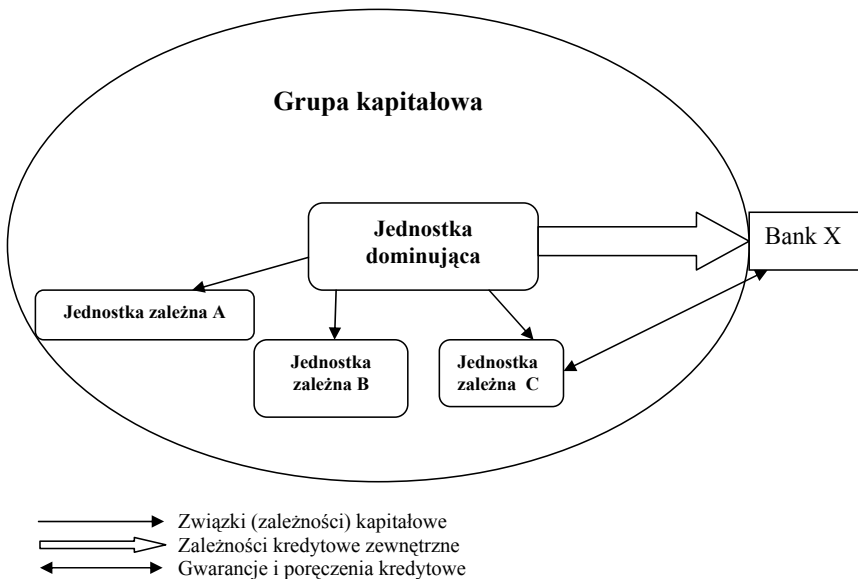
Grupa kapitałowa

Jednostka dominująca

Bank X

Jednostka zależna A

Jednostka zależna B

Jednostka zależna C

Związki (zależności) kapitałowe
Zależności kredytowe zewnętrzne
Gwarancje i poręczenia kredytowe